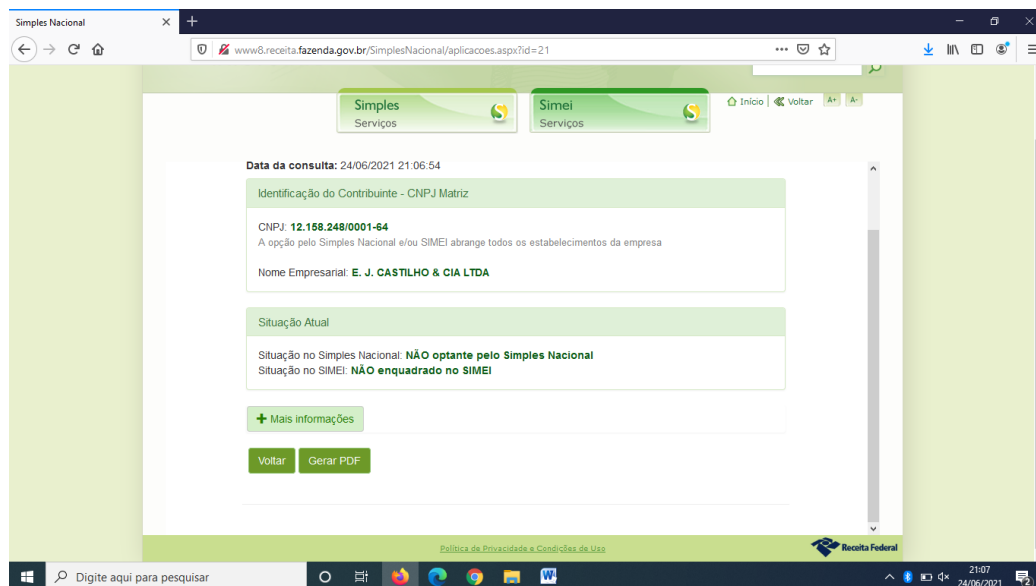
Simples Nacional

www8.receita.fazenda.gov.br/SimplesNacional/aplicacoes.aspx?id=21

Simples
Serviços

Simei
Serviços

Início | Voltar A+ A-

Data da consulta: 24/06/2021 21:06:54

Identificação do Contribuinte - CNPJ Matriz

CNPJ: 12.158.248/0001-64
A opção pelo Simples Nacional e/ou SIMEI abrange todos os estabelecimentos da empresa

Nome Empresarial: E. J. CASTILHO & CIA LTDA

Situação Atual

Situação no Simples Nacional: NÃO optante pelo Simples Nacional
Situação no SIMEI: NÃO enquadrado no SIMEI

+ Mais informações

Voltar Gerar PDF

Política de Privacidade e Condições de Uso

Receita Federal

Digite aqui para pesquisar

21:07
24/06/2021